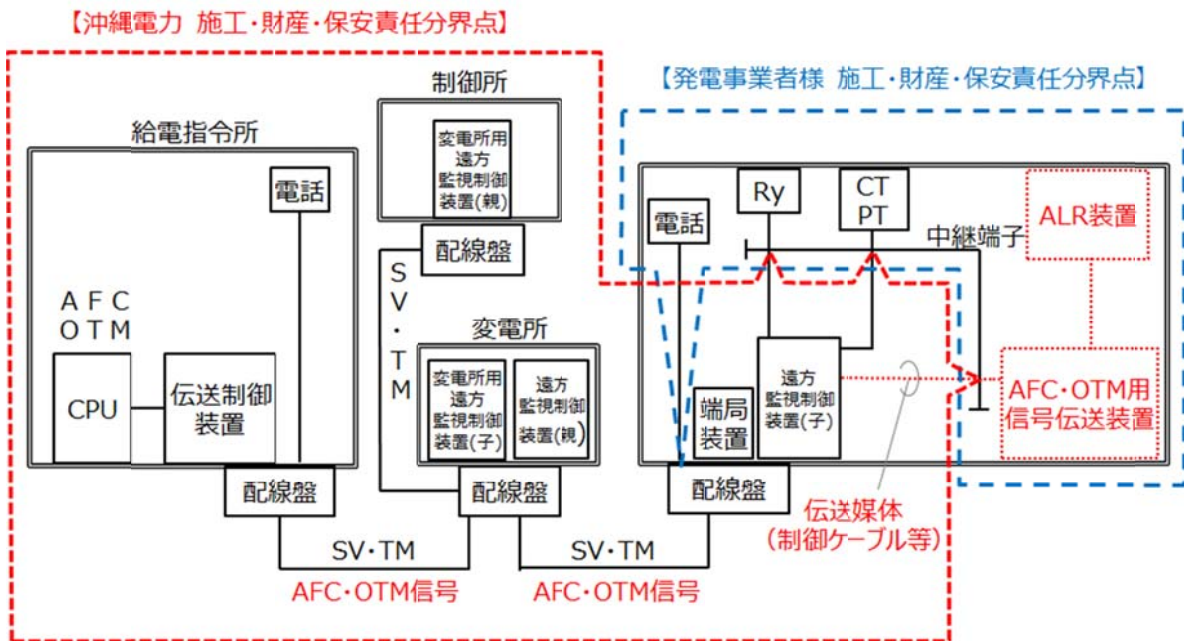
【沖縄電力 施工・財産・保安責任分界点】

【発電事業者様 施工・財産・保安責任分界点】

制御所

変電所用遠方監視制御装置(親)

配線盤

給電指令所

電話

AFC OTM

CPU

伝送制御装置

配線盤

S V ・ T M

変電所

変電所用遠方監視制御装置(子)

遠方監視制御装置(親)

配線盤

SV・TM

AFC・OTM信号

SV・TM

AFC・OTM信号

電話

Ry

CT PT

中継端子

ALR装置

端局装置

遠方監視制御装置(子)

AFC・OTM用信号伝送装置

配線盤

伝送媒体
(制御ケーブル等)